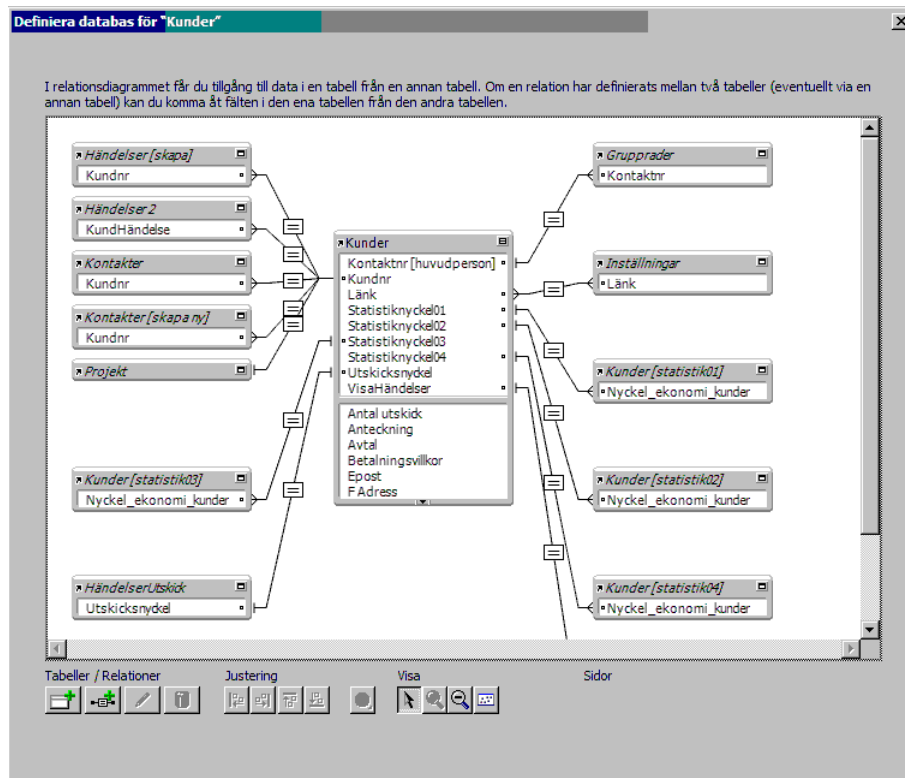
Definiera databas för "Kunder"

I relationsdiagrammet får du tillgång till data i en tabell från en annan tabell. Om en relation har definierats mellan två tabeller (eventuellt via en annan tabell) kan du komma åt fälten i den ena tabellen från den andra tabellen.

Händelser [skapa]
Kundnr

Händelser 2
KundHändelse

Kontakter
Kundnr

Kontakter [skapa ny]
Kundnr

Projekt

Kunder
Kontaktnr [huvudperson]
Kundnr
Länk
Statistiknyckel01
Statistiknyckel02
Statistiknyckel03
Statistiknyckel04
Utskicksnyckel
VisaHändelser
Antal utskick
Anteckning
Avtal
Betalningsvillkor
Epost
F Adress

Kunder [statistik03]
Nyckel_ekonomi_kunder

HändelserUtskick
Utskicksnyckel

Grupprader
Kontaktnr

Inställningar
Länk

Kunder [statistik01]
Nyckel_ekonomi_kunder

Kunder [statistik02]
Nyckel_ekonomi_kunder

Kunder [statistik04]
Nyckel_ekonomi_kunder

Tabeller / Relationer
Justering
Visa
Sidor